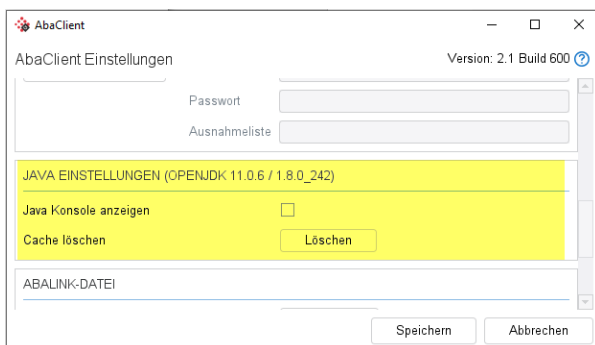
AbaClient

AbaClient Einstellungen

Version: 2.1 Build 600

Passwort

Ausnahmeliste

JAVA EINSTELLUNGEN (OPENJDK 11.0.6 / 1.8.0_242)

Java Konsole anzeigen

Cache löschen

Löschen

ABALINK-DATEI

Speichern

Abbrechen